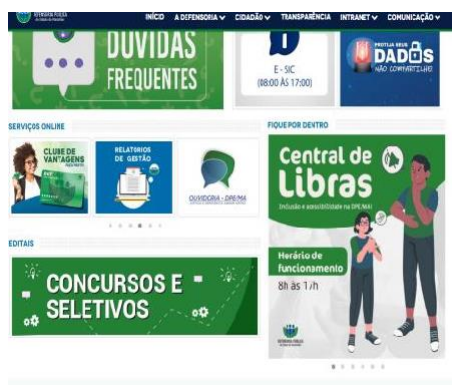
DEFENSORIA PÚBLICA
INÍCIO A DEFENSORIA CIDADÃO TRANSPARÊNCIA INTRANET COMUNICAÇÃO

DÚVIDAS FREQUENTES

E-SIC
(08:00 ÀS 17:00)

PROTEJA SEUS DADOS NÃO COMPARTILHE

SERVIÇOS ONLINE

CLUBE DE VANTAGENS

RELATÓRIOS DE GESTÃO

OUVIDORIA - DPE/MA

FIQUE POR DENTRO

Central de Libras
Inclusão e acessibilidade na DPE/MA

Horário de funcionamento
8h às 17h

EDITAIS

CONCURSOS E SELETIVOS